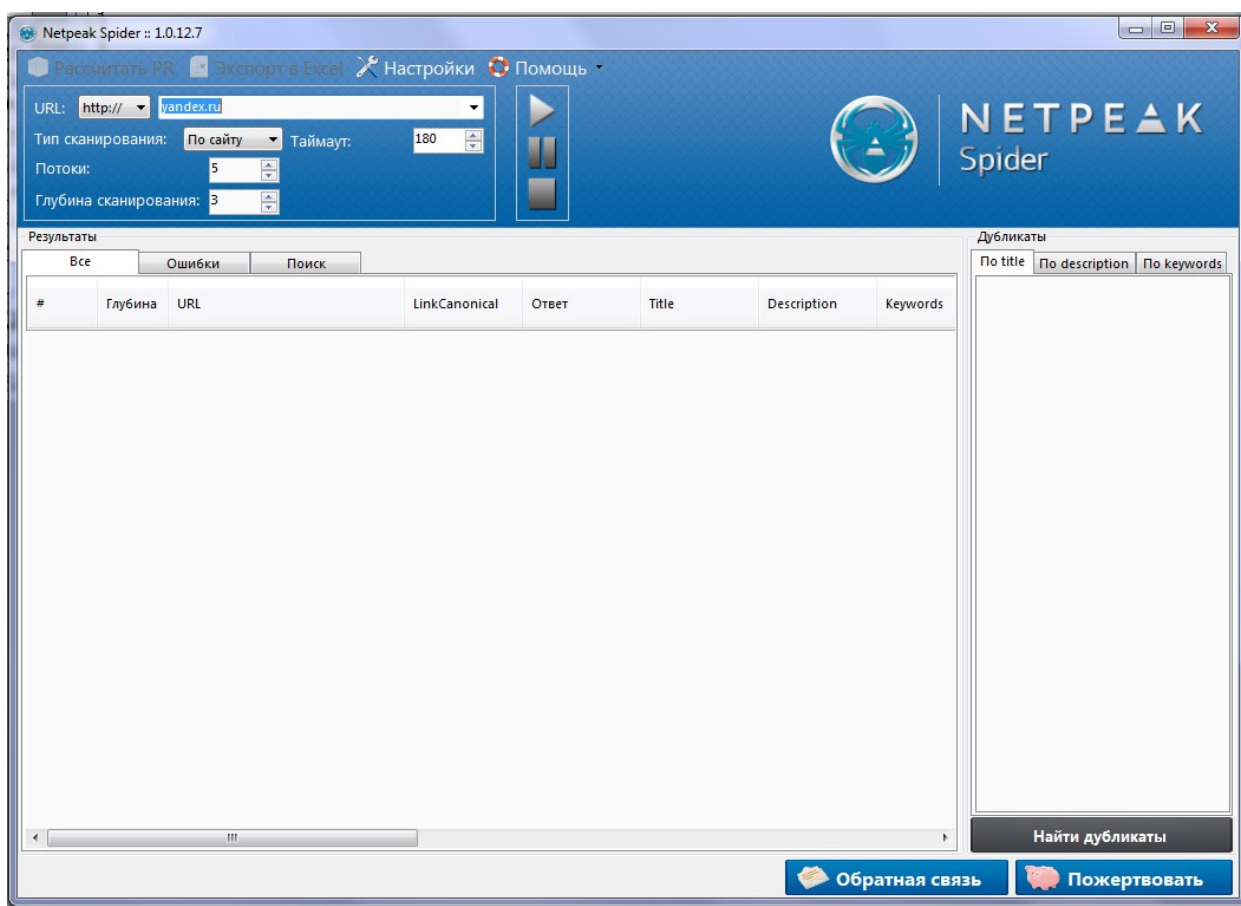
Netpeak Spider :: 1.0.12.7

Рассчитать PR Экспорт в Excel Настройки Помощь

URL: http:// yandex.ru
Тип сканирования: По сайту Таймаут: 180
Потоки: 5
Глубина сканирования: 3

NETPEAK Spider

Результаты

Все Ошибки Поиск

| # | Глубина | URL | LinkCanonical | Ответ | Title | Description | Keywords |
|---|---|---|---|---|---|---|---|

Дубликаты

По title По description По keywords

Найти дубликаты

Обратная связь Пожертвовать